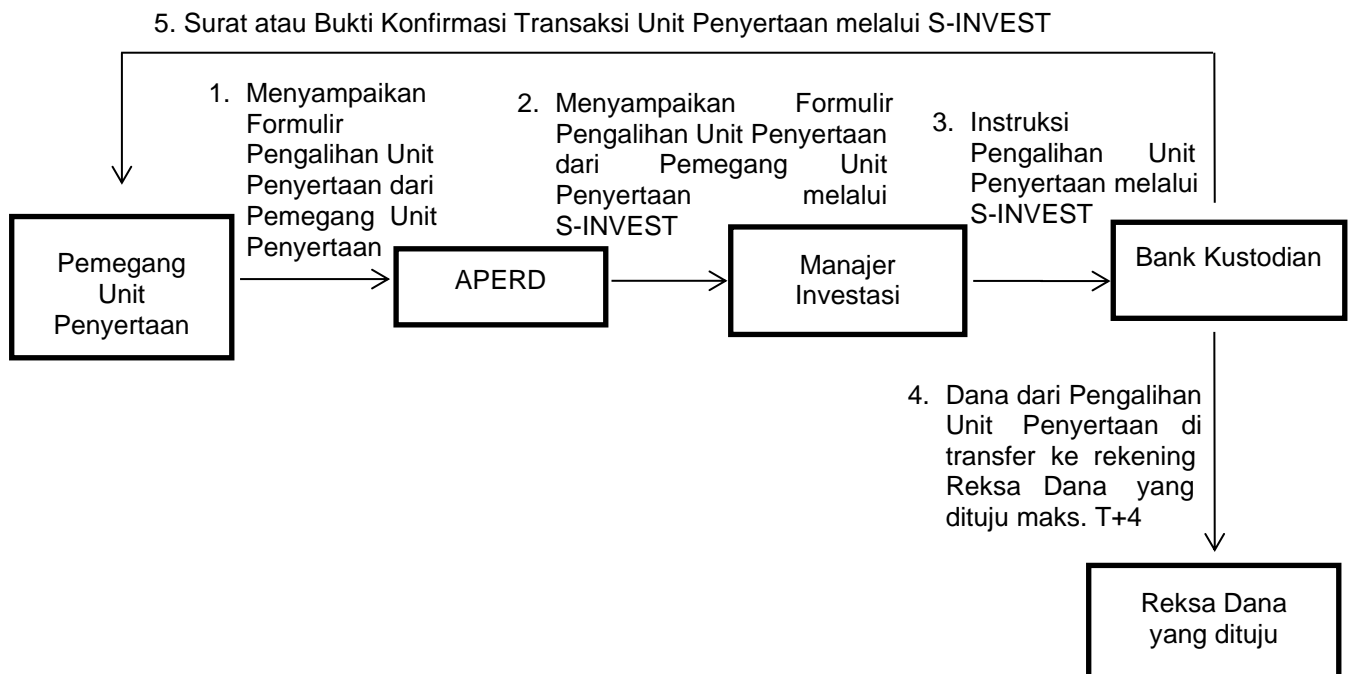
5. Surat atau Bukti Konfirmasi Transaksi Unit Penyertaan melalui S-INVEST

1. Menyampaikan Formulir Pengalihan Unit Penyertaan dari Pemegang Unit Penyertaan

2. Menyampaikan Formulir Pengalihan Unit Penyertaan dari Pemegang Unit Penyertaan melalui S-INVEST

3. Instruksi Pengalihan Unit Penyertaan melalui S-INVEST

Pemegang Unit Penyertaan

APERD

Manajer Investasi

Bank Kustodian

4. Dana dari Pengalihan Unit Penyertaan di transfer ke rekening Reksa Dana yang dituju maks. T+4

Reksa Dana yang dituju